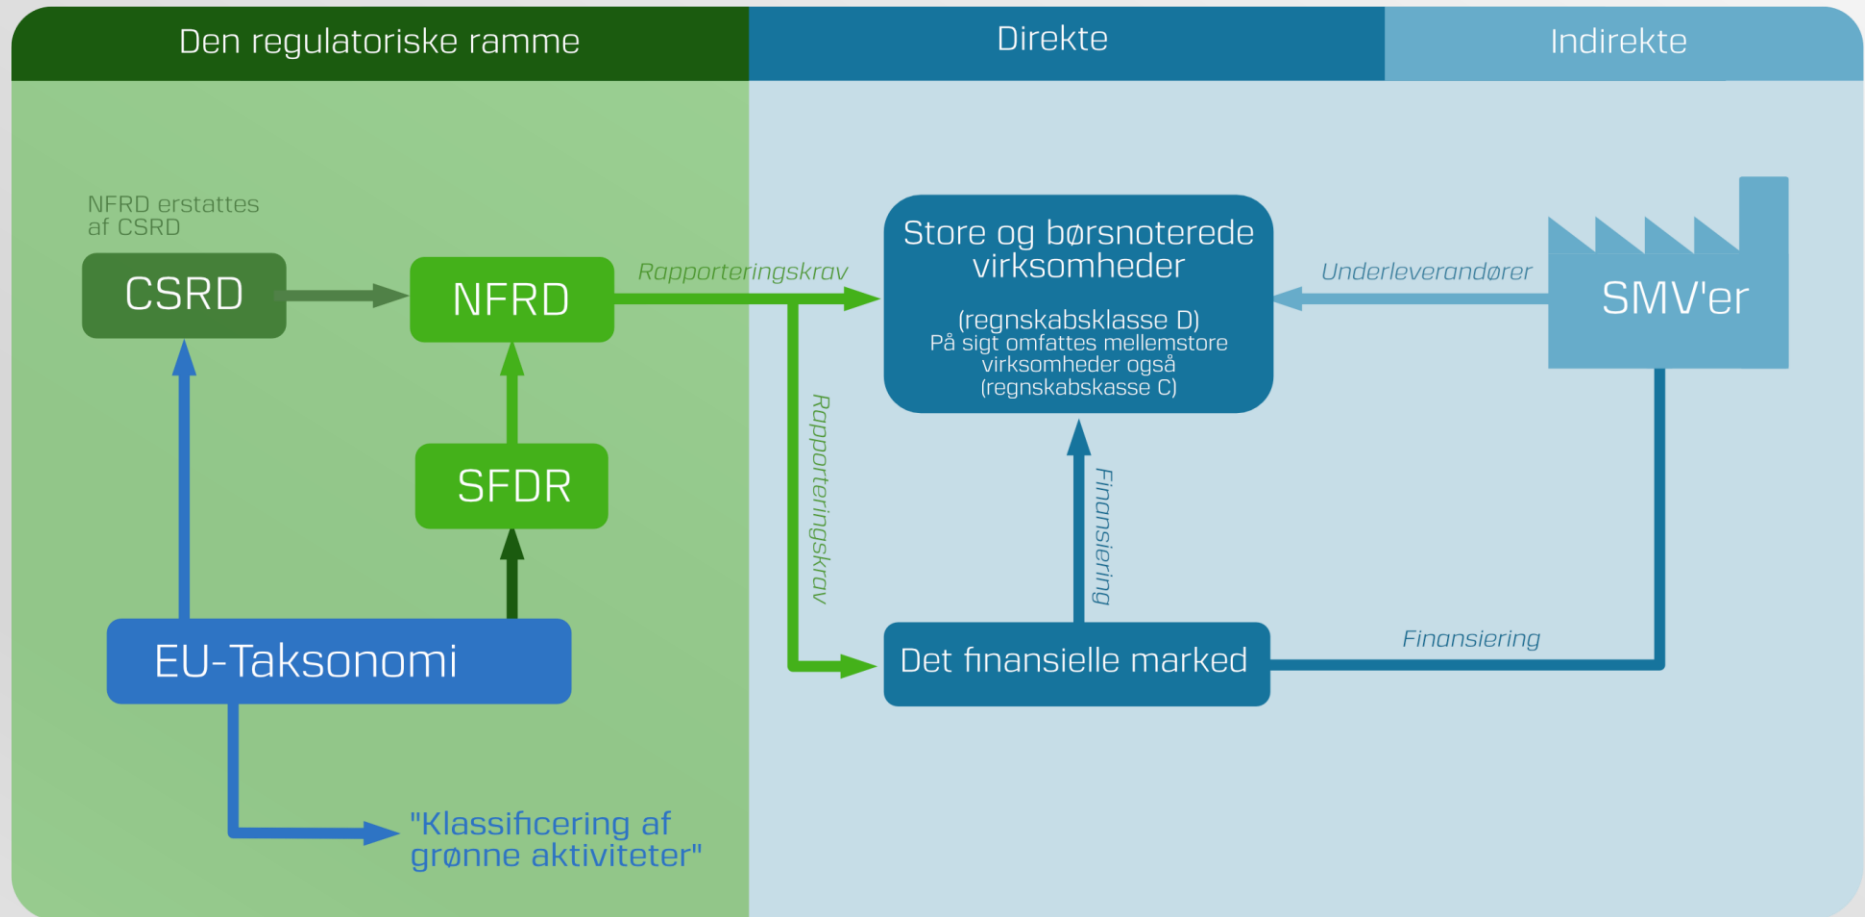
Den regulatoriske ramme

Direkte

Indirekte

NFRD erstattes af CSRD

CSRD

NFRD

Rapporteringskrav

SFDR

EU-Taksonomi

"Klassificering af grønne aktiviteter"

Store og børsnoterede virksomheder

(regnskabsklasse D)
På sigt omfattes mellemstore virksomheder også (regnskabskasse C)

Rapporteringskrav

Finansiering

Det finansielle marked

Underleverandører

SMV'er

Finansiering